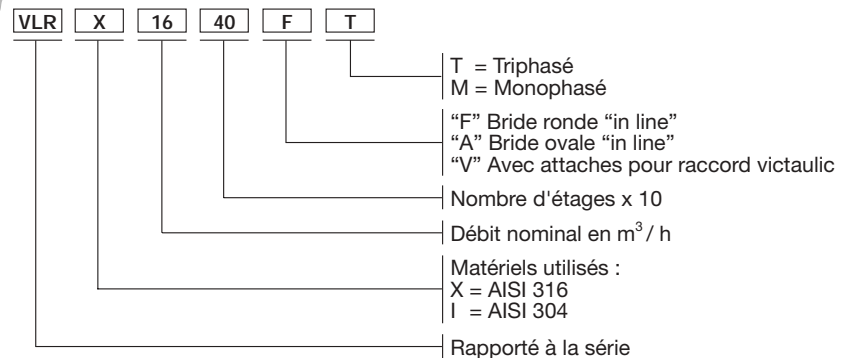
VLR X 16 40 F T

T = Triphasé
M = Monophasé

"F" Bride ronde "in line"
"A" Bride ovale "in line"
"V" Avec attaches pour raccord victaulic

Nombre d'étages x 10

Débit nominal en $m^3$ / h

Matériels utilisés :
X = AISI 316
I = AISI 304

Rapporté à la série